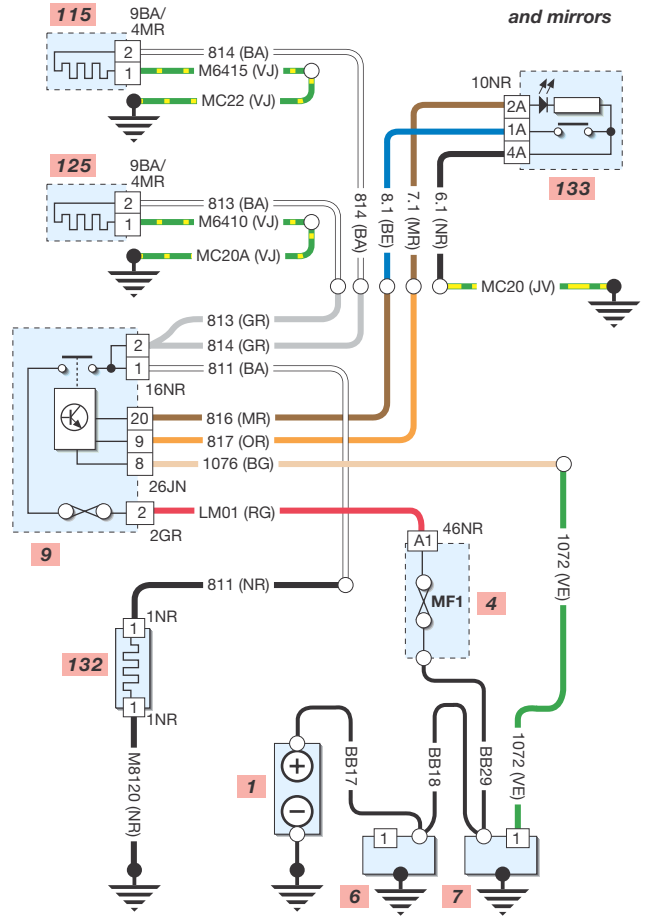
and mirrors

115
9BA/
4MR
2
1
814 (BA)
M6415 (VJ)
MC22 (VJ)

125
9BA/
4MR
2
1
813 (BA)
M6410 (VJ)
MC20A (VJ)

814 (BA)
8.1 (BE)
7.1 (MR)
6.1 (NR)

10NR
2A
1A
4A
133

MC20 (JV)

2
1
813 (GR)
814 (GR)
811 (BA)
16NR
20
9
8
816 (MR)
817 (OR)
1076 (BG)
26JN
2
LM01 (RG)
2GR
9

46NR
A1
MF1
4

1072 (VE)

811 (NR)
1NR
1
132
1
1NR
M8120 (NR)

1
BB17
BB18
BB29
1072 (VE)
1
1
6
7